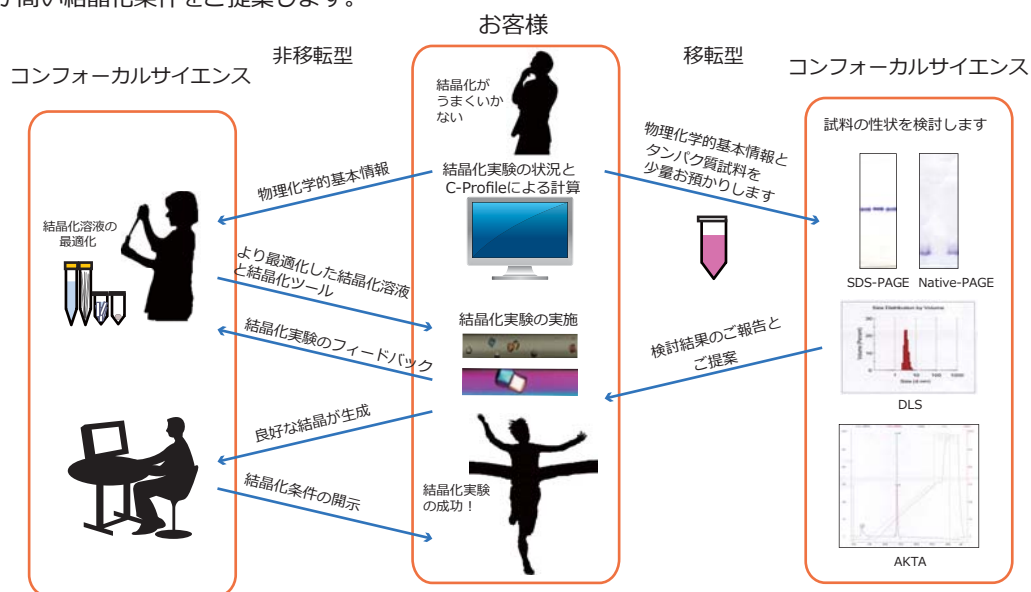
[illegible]り高い結晶化条件をご提案します。

お客様

非移転型

移転型

コンフォーカルサイエンス

コンフォーカルサイエンス

結晶化が うまくいか ない

結晶化実験の状況と C-Profileによる計算

物理化学的基本情報

物理化学的基本情報と タンパク質試料を 少量お預かりします

試料の性状を検討します

結晶化溶液の 最適化

より最適化した結晶化溶液 と結晶化ツール

SDS-PAGE Native-PAGE

結晶化実験の実施

結晶化実験のフィードバック

検討結果のご報告と ご提案

Size Distribution by Volume

DLS

良好な結晶が生成

結晶化条件の開示

結晶化実験 の成功！

AKTA